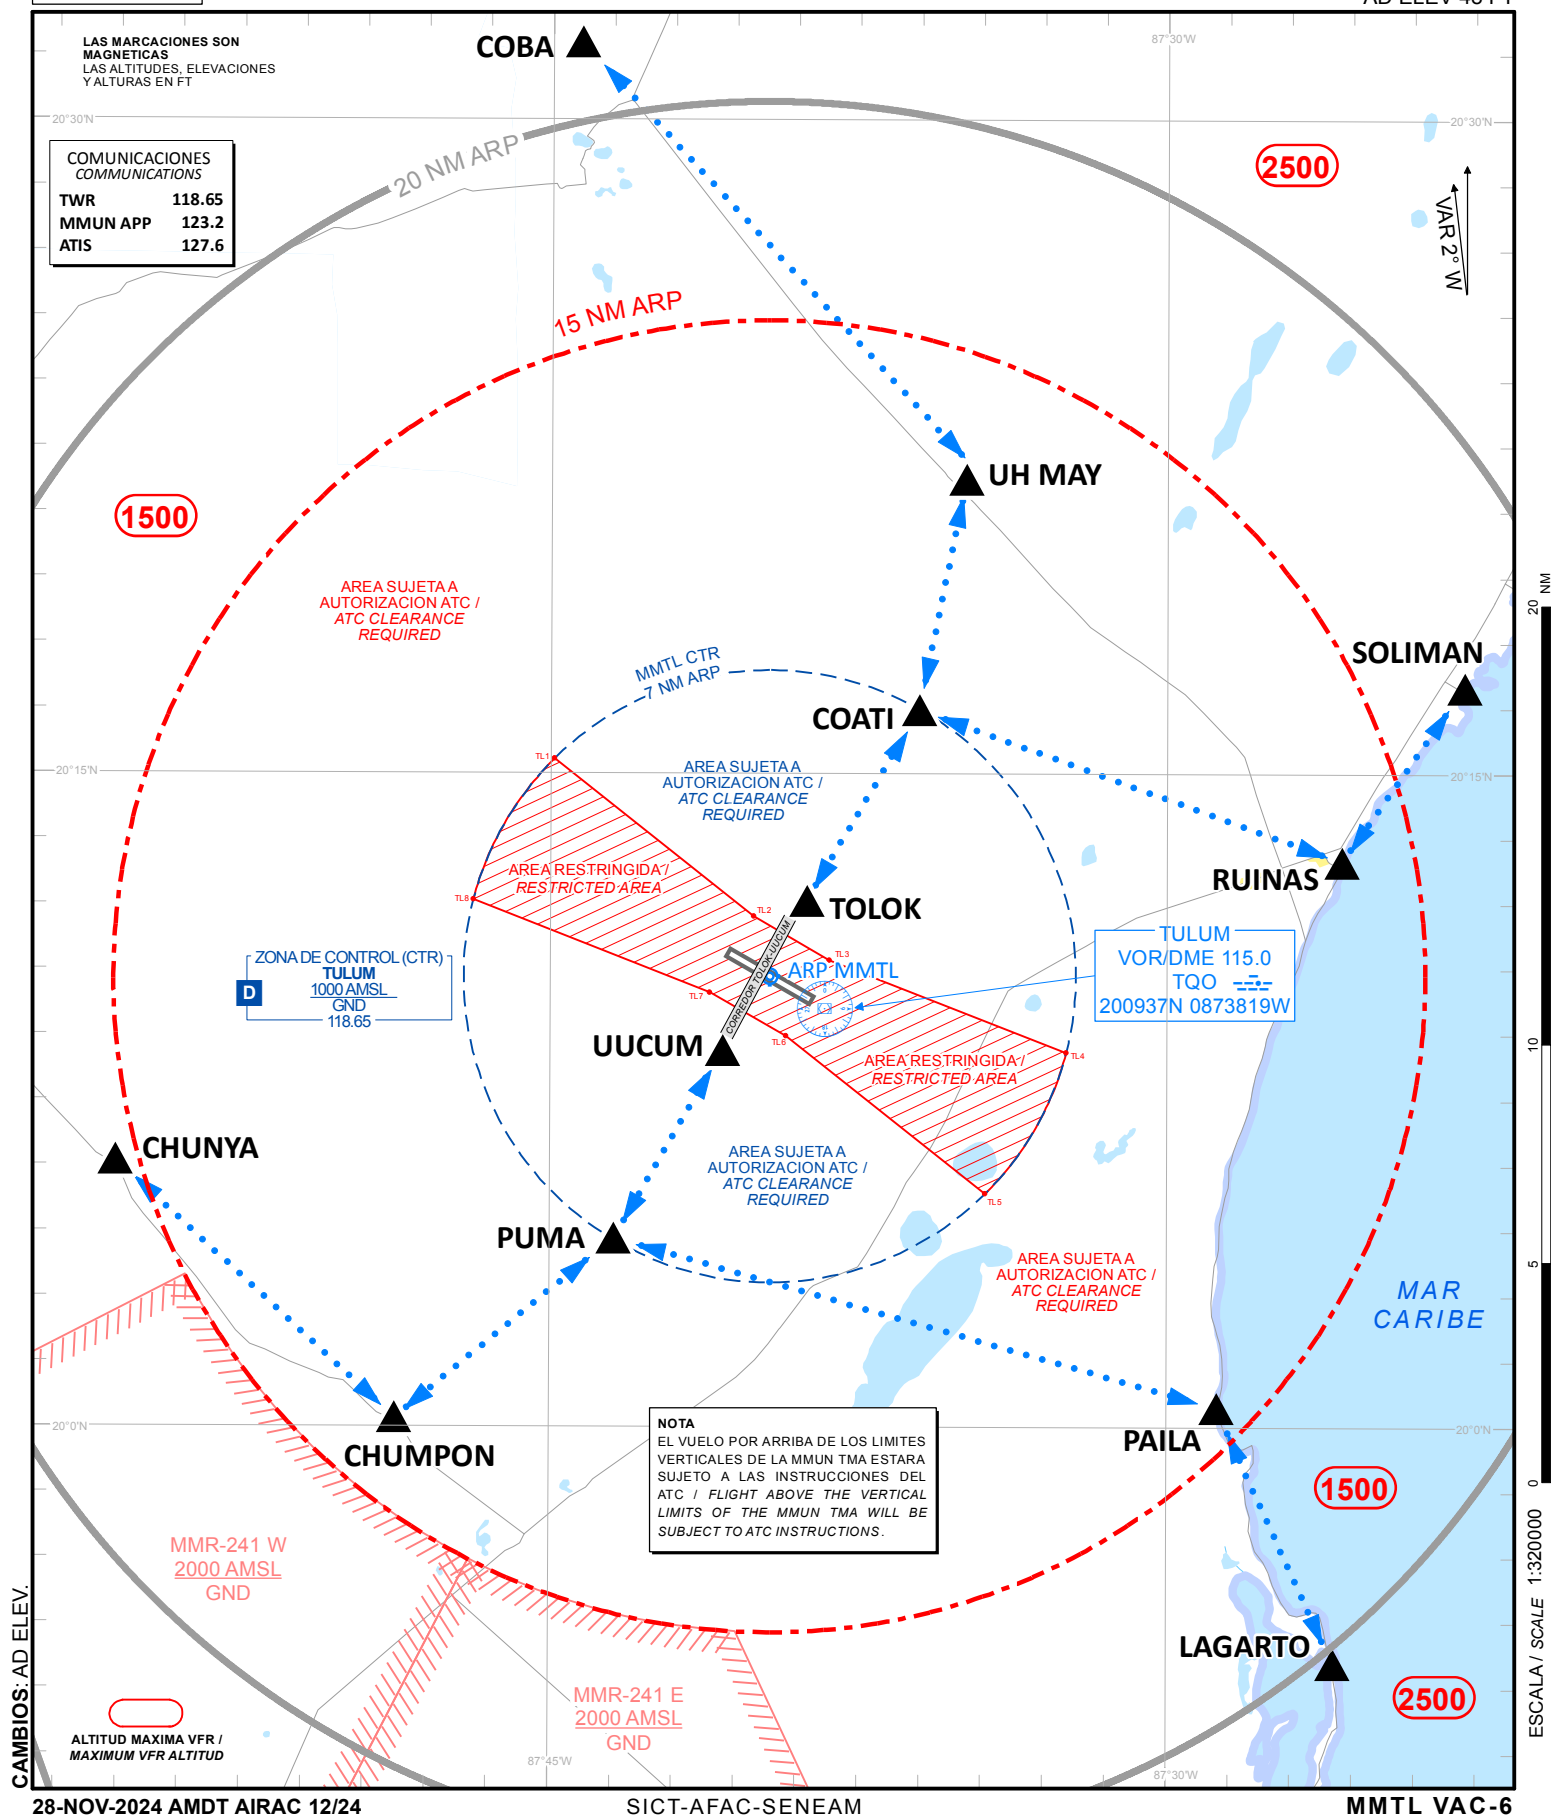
AD ELEV 46 FT

LAS MARCACIONES SON MAGNETICAS
LAS ALTITUDES, ELEVACIONES Y ALTURAS EN FT

COBA

87°30'W

20°30'N

20°30'N

| COMUNICACIONES COMMUNICATIONS | |
|---|---|
| TWR | 118.65 |
| MMUN APP | 123.2 |
| ATIS | 127.6 |

20 NM ARP

2500

VAR 2° W

15 NM ARP

UH MAY

1500

AREA SUJETA A AUTORIZACION ATC / ATC CLEARANCE REQUIRED

20 NM

MMTL CTR 7 NM ARP

SOLIMAN

COATI

TL1

20°15'N

20°15'N

AREA SUJETA A AUTORIZACION ATC / ATC CLEARANCE REQUIRED

AREA RESTRINGIDA / RESTRICTED AREA

RUINAS

TL8

TL2

TOLOK

TULUM VOR/DME 115.0 TQO 200937N 0873819W

ZONA DE CONTROL (CTR) TULUM 1000 AMSL GND 118.65

D

TL3

ARP MMTL

CORREDOR TOLOK-UUCUM

TL7

TL6

TL4

10

UUCUM

AREA RESTRINGIDA / RESTRICTED AREA

CHUNYA

AREA SUJETA A AUTORIZACION ATC / ATC CLEARANCE REQUIRED

TL5

PUMA

AREA SUJETA A AUTORIZACION ATC / ATC CLEARANCE REQUIRED

5

MAR CARIBE

20°0'N

CHUMPON

NOTA
EL VUELO POR ARRIBA DE LOS LIMITES VERTICALES DE LA MMUN TMA ESTARA SUJETO A LAS INSTRUCCIONES DEL ATC / FLIGHT ABOVE THE VERTICAL LIMITS OF THE MMUN TMA WILL BE SUBJECT TO ATC INSTRUCTIONS.

PAILA

20°0'N

0

1500

ESCALA / SCALE 1:320000

MMR-241 W 2000 AMSL GND

LAGARTO

MMR-241 E 2000 AMSL GND

2500

ALTITUD MAXIMA VFR / MAXIMUM VFR ALTITUD

87°45'W

87°30'W

CAMBIOS: AD ELEV.

28-NOV-2024 AMDT AIRAC 12/24

SICT-AFAC-SENEAM

MMTL VAC-6